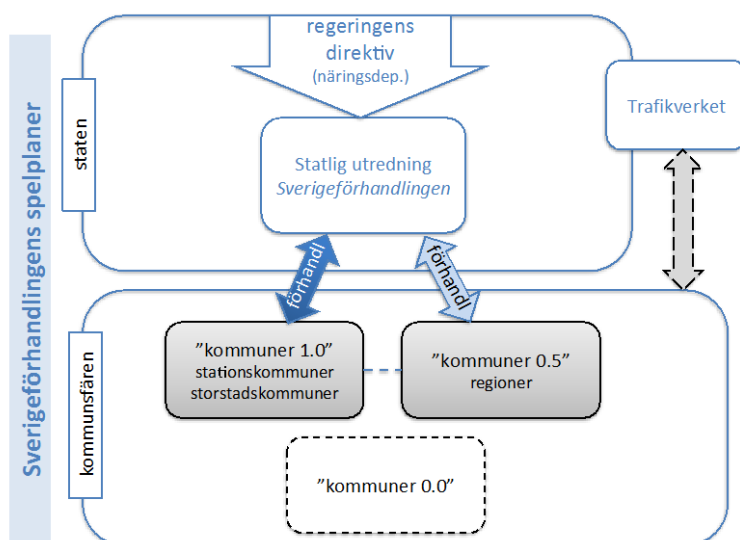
Sverigeförhandlingens spelplaner

staten

regeringens direktiv (näringsdep.)

Statlig utredning
*Sverigeförhandlingen*

Trafikverket

förhandl

förhandl

kommunsfären

”kommuner 1.0”
stationskommuner
storstadskommuner

”kommuner 0.5”
regioner

”kommuner 0.0”